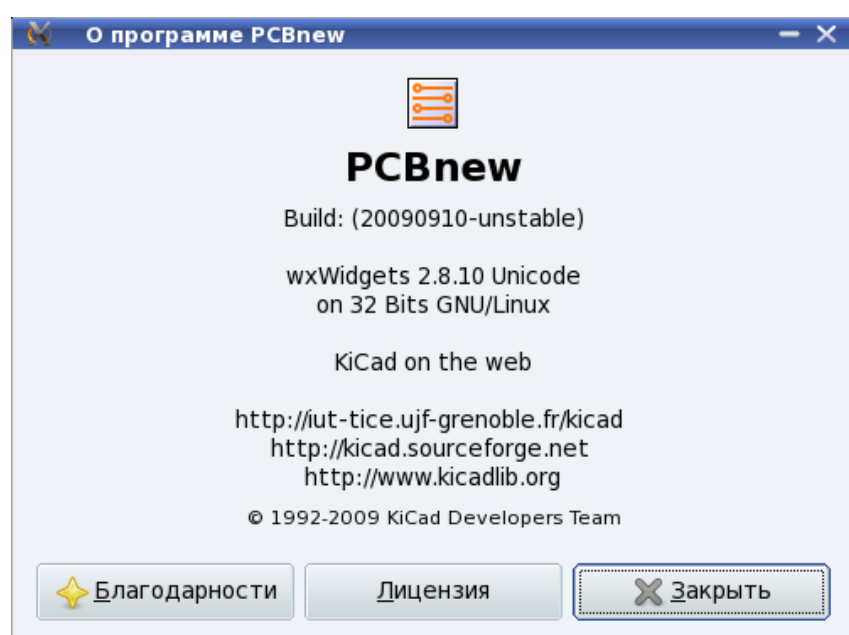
О программе PCBnew

PCBnew

Build: (20090910-unstable)

wxWidgets 2.8.10 Unicode
on 32 Bits GNU/Linux

KiCad on the web

http://iut-tice.ujf-grenoble.fr/kicad
http://kicad.sourceforge.net
http://www.kicadlib.org

© 1992-2009 KiCad Developers Team

Благодарности
Лицензия
Закрыть